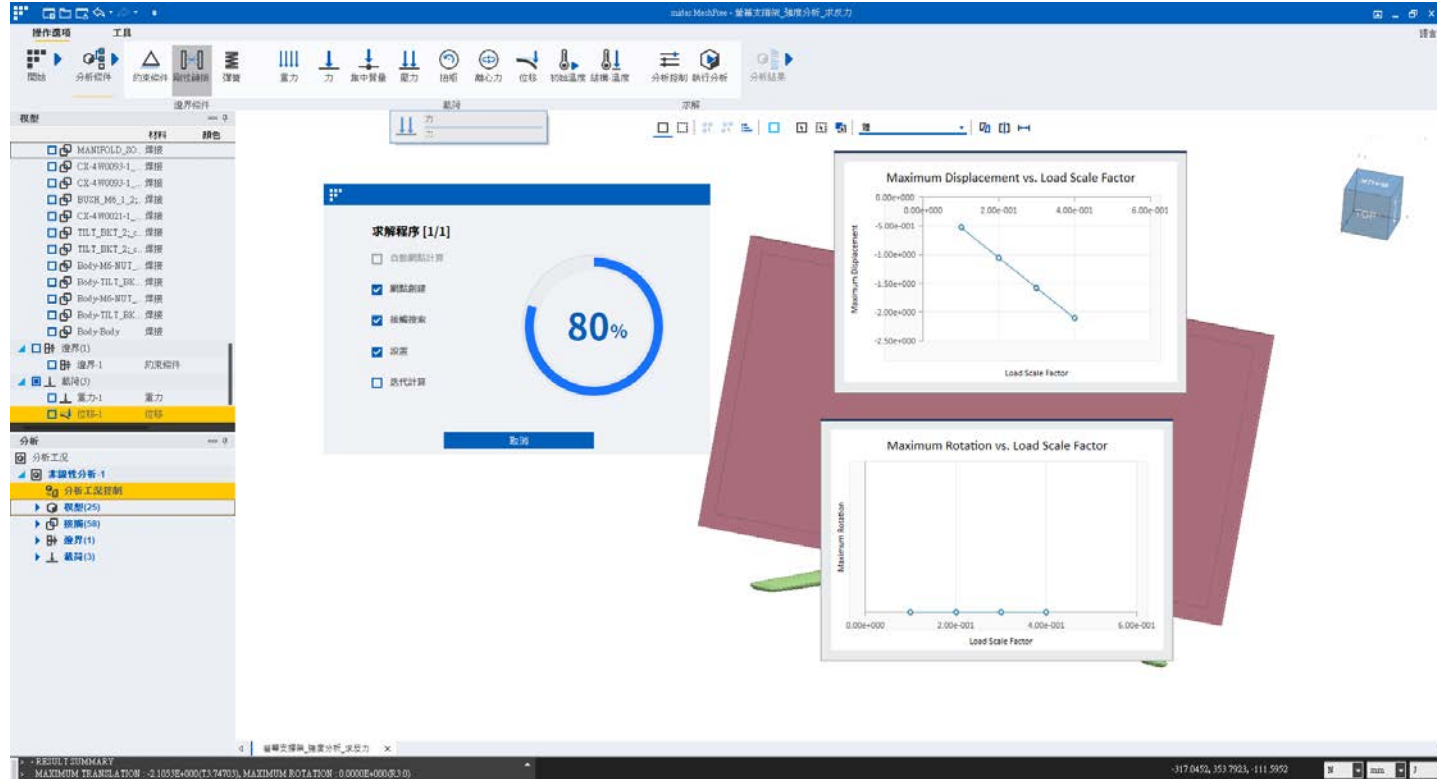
mafac MechFree - 螢幕支撐架_強度分析_求反力

操作選項 工具

開始 分析設定 約束條件 剛性鏈接 彈簧 重力 力 集中質量 壓力 扭矩 離心力 位移 初始溫度 結構 溫度 分析控制 執行分析 分析結果

邊界條件 載荷 求解

視圖
材料 顏色
MANIFOLD_SO... 焊接
CX-4W0093-1_... 焊接
CX-4W0093-1_... 焊接
BUSH_M6_1_2;... 焊接
CX-4W0021-1_... 焊接
TILT_BKT_2;... 焊接
TILT_BKT_2;... 焊接
Body-M6-NUT_... 焊接
Body-TILT_BK... 焊接
Body-M6-NUT_... 焊接
Body-TILT_BK... 焊接
Body-Body 焊接
邊界(1)
邊界-1 約束條件
載荷(3)
重力-1 重力
位移-1 位移

分析
分析工況
非線性分析-1
分析工況控制
模型(25)
接觸(58)
邊界(1)
載荷(3)

力

求解程序 [1/1]
自動網格計算
網格創建
接觸搜索
設置
迭代計算
80%
取消

Maximum Displacement vs. Load Scale Factor
0.00e+000
0.00e+000 2.00e-001 4.00e-001 6.00e-001
-5.00e-001
-1.00e+000
-1.50e+000
-2.00e+000
-2.50e+000
Maximum Displacement
Load Scale Factor

Maximum Rotation vs. Load Scale Factor
Maximum Rotation
0.00e+000 2.00e-001 4.00e-001 6.00e-001
Load Scale Factor

TOP

螢幕支撐架_強度分析_求反力

- RESULT SUMMARY
MAXIMUM TRANSLATION : -2.1053E+000(T3:74703), MAXIMUM ROTATION : 0.0000E+000(R3:0)

-317.0452, 353.7923, -111.5952 N mm J